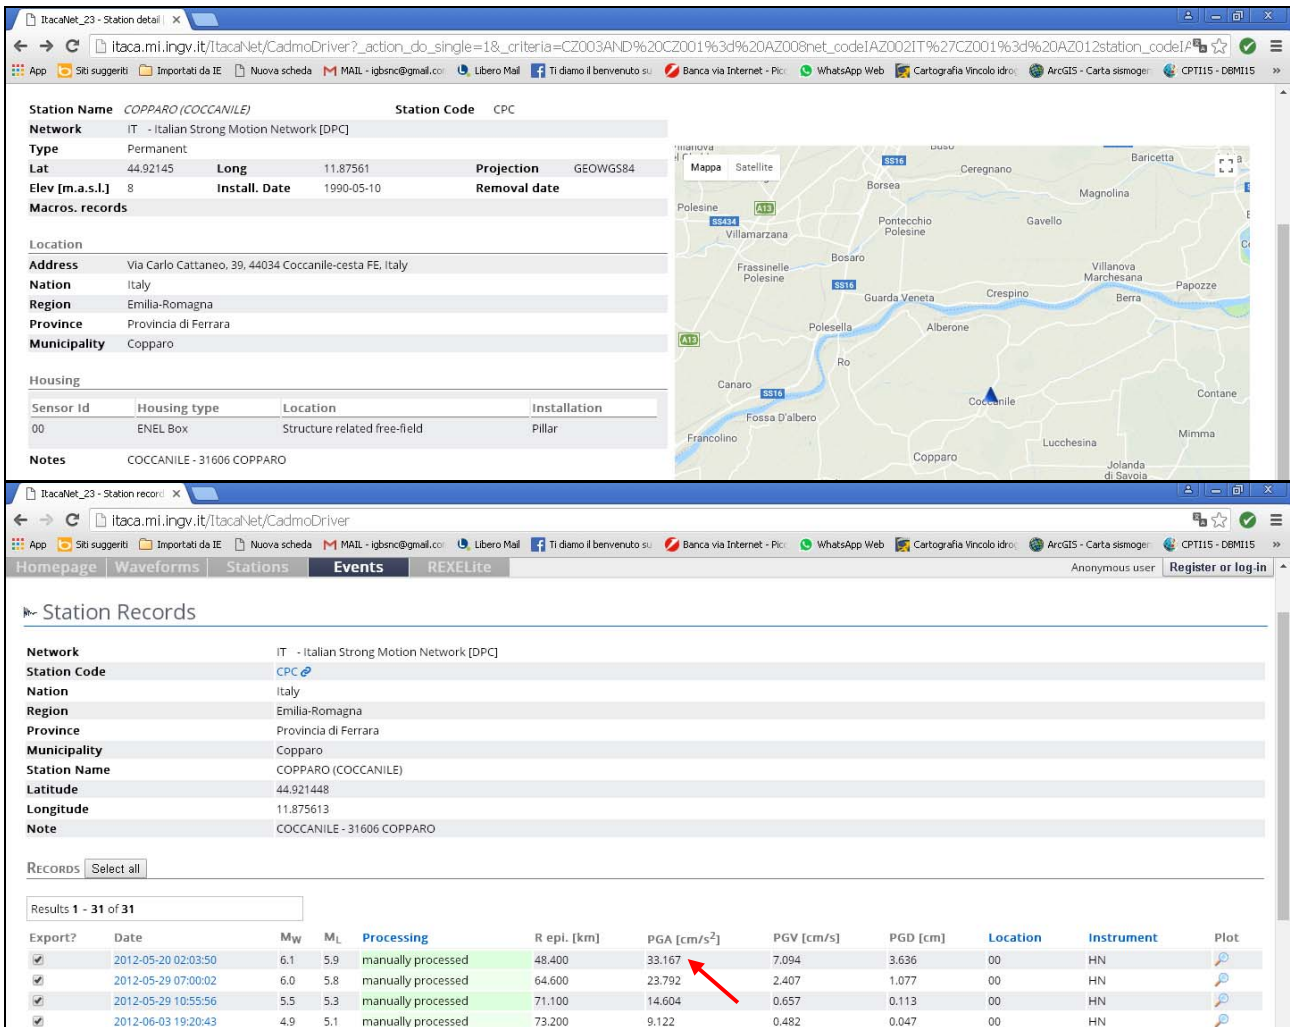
ItacaNet_23 - Station detail

itaca.mi.ingv.it/ItacaNet/CadmoDriver?_action_do_single=1&_criteria=CZ003AND%20CZ001%3d%20AZ008net_codeIAZ002IT%27CZ001%3d%20AZ012station_codeIA

App Siti suggeriti Importati da IE Nuova scheda MAIL - igbsnc@gmail.co Libero Mail Ti diamo il benvenuto su Banca via Internet - Pic WhatsApp Web Cartografia Vincolo idro ArcGIS - Carta sismoger CPTI15 - DBMI15

Station Name COPPARO (COCCANILE) Station Code CPC
Network IT - Italian Strong Motion Network [DPC]
Type Permanent
Lat 44.92145 Long 11.87561 Projection GEOWGS84
Elev [m.a.s.l.] 8 Install. Date 1990-05-10 Removal date
Macros. records

Location
Address Via Carlo Cattaneo, 39, 44034 Coccanile-cesta FE, Italy
Nation Italy
Region Emilia-Romagna
Province Provincia di Ferrara
Municipality Copparo

Housing
| Sensor Id | Housing type | Location | Installation |
|---|---|---|---|
| 00 | ENEL Box | Structure related free-field | Pillar |

Notes COCCANILE - 31606 COPPARO

Mappa Satellite
Baricetta Ceregnano Borsea Magnolina Polesine Villamarzana Pontecchio Polesine Gavello Fratesine Polesine Bosaro Villanova Marchesana Guarda Veneta Crespino Papozze Berra Polesella Alberone Ro Canaro Coccanile Contane Fossa D'albero Francolino Lucchesina Mimma Copparo Jolanda di Savoia SS16 SS434 A13

ItacaNet_23 - Station record

itaca.mi.ingv.it/ItacaNet/CadmoDriver

App Siti suggeriti Importati da IE Nuova scheda MAIL - igbsnc@gmail.co Libero Mail Ti diamo il benvenuto su Banca via Internet - Pic WhatsApp Web Cartografia Vincolo idro ArcGIS - Carta sismoger CPTI15 - DBMI15

Homepage Waveforms Stations Events REXELite Anonymous user Register or log-in

Station Records

Network IT - Italian Strong Motion Network [DPC]
Station Code CPC
Nation Italy
Region Emilia-Romagna
Province Provincia di Ferrara
Municipality Copparo
Station Name COPPARO (COCCANILE)
Latitude 44.921448
Longitude 11.875613
Note COCCANILE - 31606 COPPARO

RECORDS Select all

Results 1 - 31 of 31

| Export? | Date | Mw | ML | Processing | R epi. [km] | PGA [cm/s$^2$] | PGV [cm/s] | PGD [cm] | Location | Instrument | Plot |
|---|---|---|---|---|---|---|---|---|---|---|---|
| | 2012-05-20 02:03:50 | 6.1 | 5.9 | manually processed | 48.400 | 33.167 | 7.094 | 3.636 | 00 | HN | |
| | 2012-05-29 07:00:02 | 6.0 | 5.8 | manually processed | 64.600 | 23.792 | 2.407 | 1.077 | 00 | HN | |
| | 2012-05-29 10:55:56 | 5.5 | 5.3 | manually processed | 71.100 | 14.604 | 0.657 | 0.113 | 00 | HN | |
| | 2012-06-03 19:20:43 | 4.9 | 5.1 | manually processed | 73.200 | 9.122 | 0.482 | 0.047 | 00 | HN | |